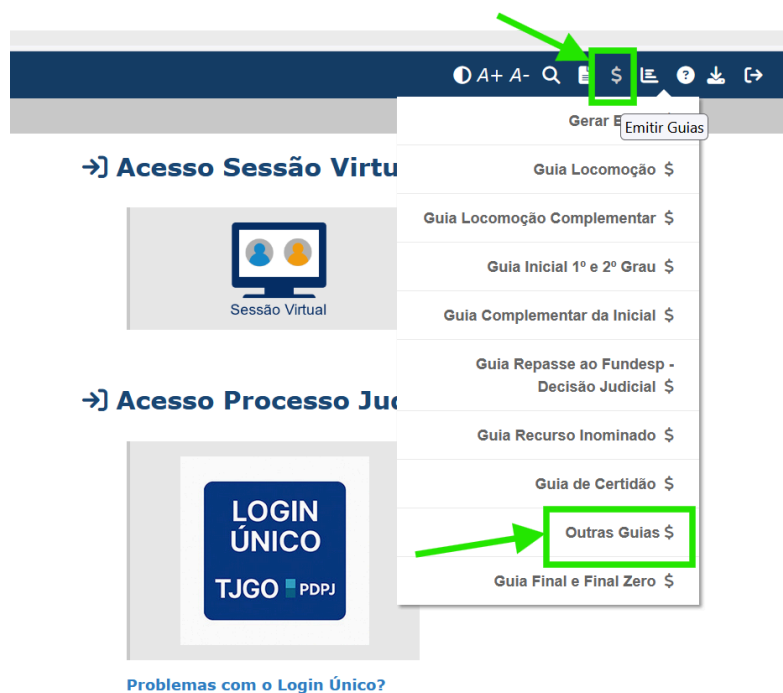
A+ A- $

Gerar B

Emitir Guias

Acesso Sessão Virtu

Sessão Virtual

Acesso Processo Jud

LOGIN ÚNICO

TJGO PDPJ

Problemas com o Login Único?

Guia Locomoção $

Guia Locomoção Complementar $

Guia Inicial 1º e 2º Grau $

Guia Complementar da Inicial $

Guia Repasse ao Fundesp - Decisão Judicial $

Guia Recurso Inominado $

Guia de Certidão $

Outras Guias $

Guia Final e Final Zero $